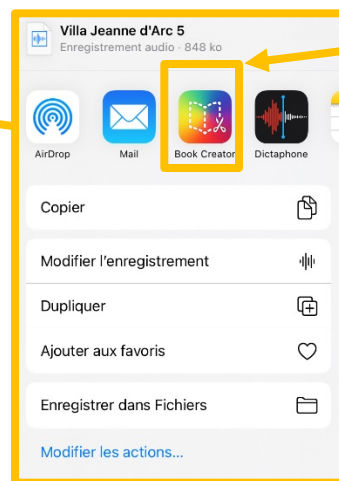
Villa Jeanne d'Arc 5
Enregistrement audio · 848 ko

AirDrop
Mail
Book Creator
Dictaphone

Copier

Modifier l'enregistrement

Dupliquer

Ajouter aux favoris

Enregistrer dans Fichiers

Modifier les actions...